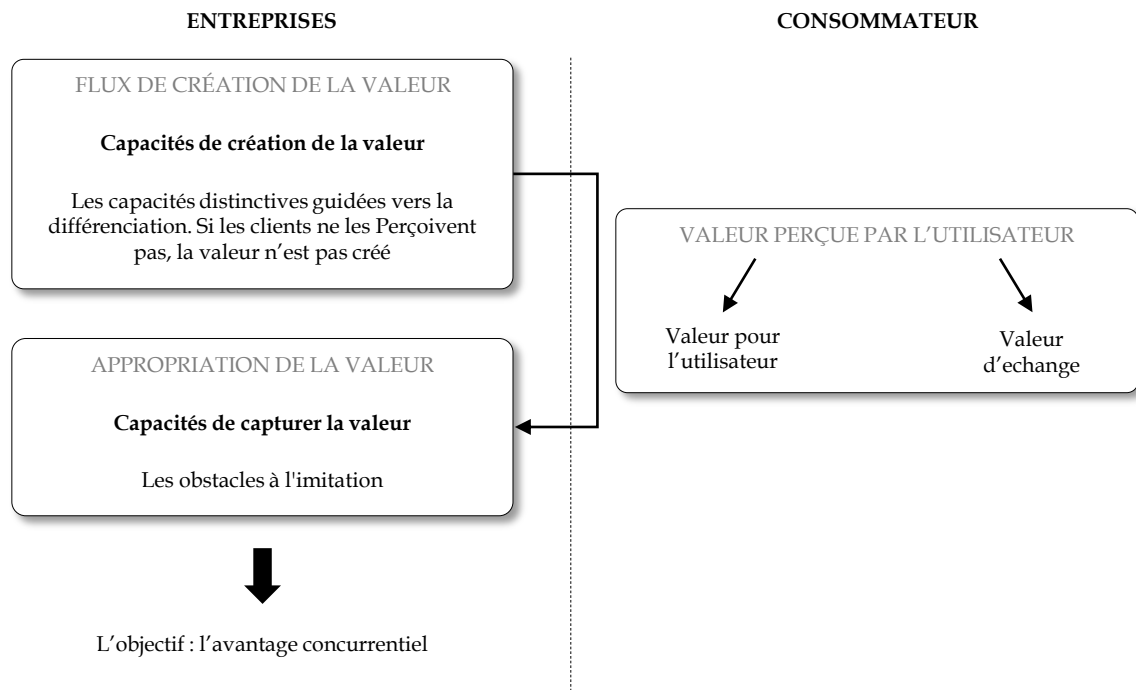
ENTREPRISES

CONSOMMATEUR

FLUX DE CRÉATION DE LA VALEUR

**Capacités de création de la valeur**

Les capacités distinctives guidées vers la différenciation. Si les clients ne les Perçoivent pas, la valeur n'est pas créé

VALEUR PERÇUE PAR L'UTILISATEUR

Valeur pour l'utilisateur

Valeur d'echange

APPROPRIATION DE LA VALEUR

**Capacités de capturer la valeur**

Les obstacles à l'imitation

L'objectif : l'avantage concurrentiel